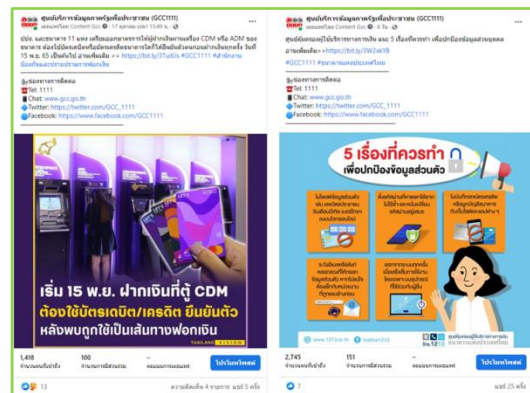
ศูนย์บริการข้อมูลภาครัฐเพื่อประชาชน (GCC1111)
เผยแพร่โดย Content Gcc · 17 พฤศจิกายน เวลา 15:49 น.

ปปง. และธนาคาร 11 แห่ง เตรียมออกมาตรการให้ผู้ฝากเงินผ่านเครื่อง CDM หรือ ADM ของธนาคาร ต้องใช้บัตรเดบิตหรือบัตรเครดิตฝากเงินได้ ไม่สามารถฝากเงินสดได้อีกต่อไป เริ่ม 15 พ.ย. 65 เป็นต้นไป อ่านเพิ่มเติม >> https://bit.ly/3TuxbJs #GCC1111 #ฝากเงินเป็นเงินสดผ่านตู้ฟอกเงิน

ช่องทางการติดต่อ
Tel: 1111
Chat: www.gcc.go.th
Twitter: https://twitter.com/GCC_1111
Facebook: https://www.facebook.com/GCC1111

เริ่ม 15 พ.ย. ฝากเงินที่ตู้ CDM
ต้องใช้บัตรเดบิต/เครดิต ยืนยันตัว
หลังพบถูกใช้เป็นเส้นทางฟอกเงิน
THAILAND

1,418 จำนวนคนที่เข้าถึง
100 จำนวนการมีส่วนร่วม
-- คะแนนการโฆษณา
โปรโมทโพสต์

13
ความคิดเห็น 4 รายการ แชร์ 5 ครั้ง

ศูนย์บริการข้อมูลภาครัฐเพื่อประชาชน (GCC1111)
เผยแพร่โดย Content Gcc · 8 วัน

ศูนย์ต่อต้านข่าวปลอมแนะนำ 5 เรื่องที่ควรทำ เพื่อปกป้องข้อมูลส่วนบุคคล อ่านเพิ่มเติม >> https://bit.ly/3W2xkY8
#GCC1111 #ขาวสารแลประชาสัมพันธ์

ช่องทางการติดต่อ
Tel: 1111
Chat: www.gcc.go.th
Twitter: https://twitter.com/GCC_1111
Facebook: https://www.facebook.com/GCC1111

5 เรื่องที่ควรทำ
เพื่อปกป้องข้อมูลส่วนตัว

www.1213.or.th
1213

2,745 จำนวนคนที่เข้าถึง
151 จำนวนการมีส่วนร่วม
-- คะแนนการโฆษณา
โปรโมทโพสต์

7
แชร์ 25 ครั้ง